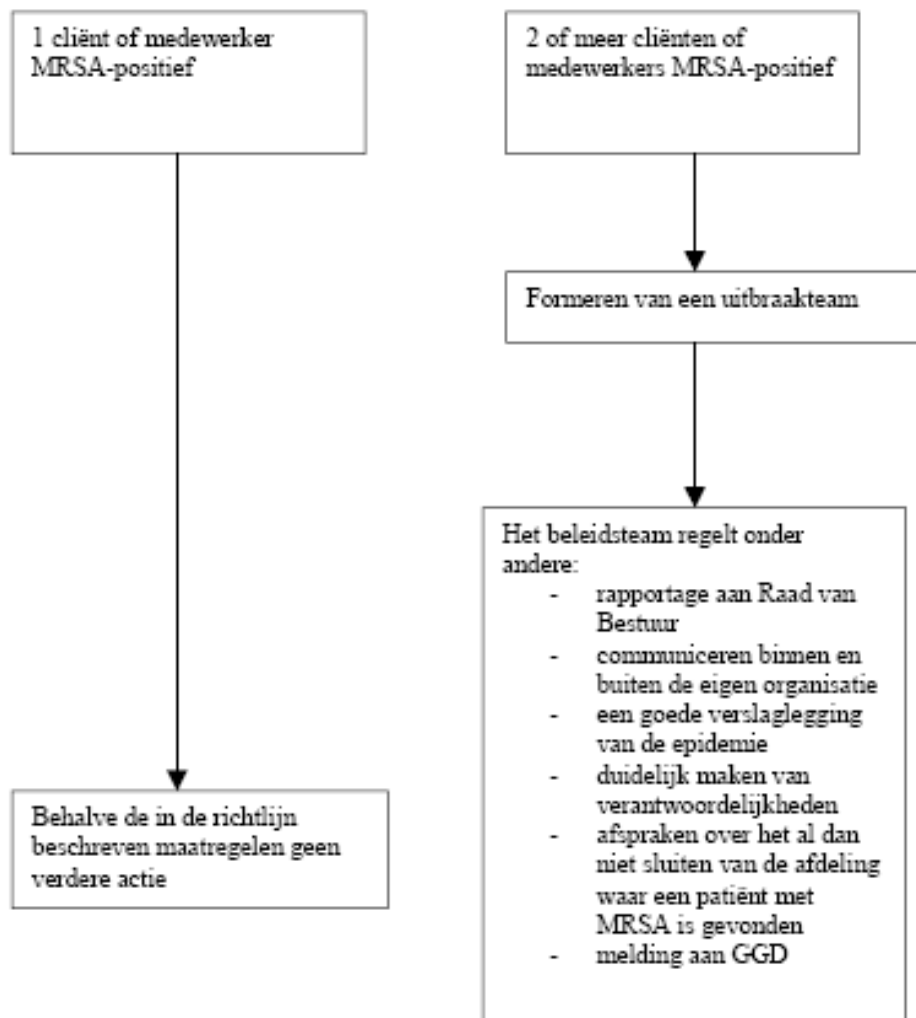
1 cliënt of medewerker MRSA-positief

Behalve de in de richtlijn beschreven maatregelen geen verdere actie

2 of meer cliënten of medewerkers MRSA-positief

Formeren van een uitbraakteam

Het beleidsteam regelt onder andere:
- rapportage aan Raad van Bestuur
- communiceren binnen en buiten de eigen organisatie
- een goede verslaglegging van de epidemie
- duidelijk maken van verantwoordelijkheden
- afspraken over het al dan niet sluiten van de afdeling waar een patiënt met MRSA is gevonden
- melding aan GGD